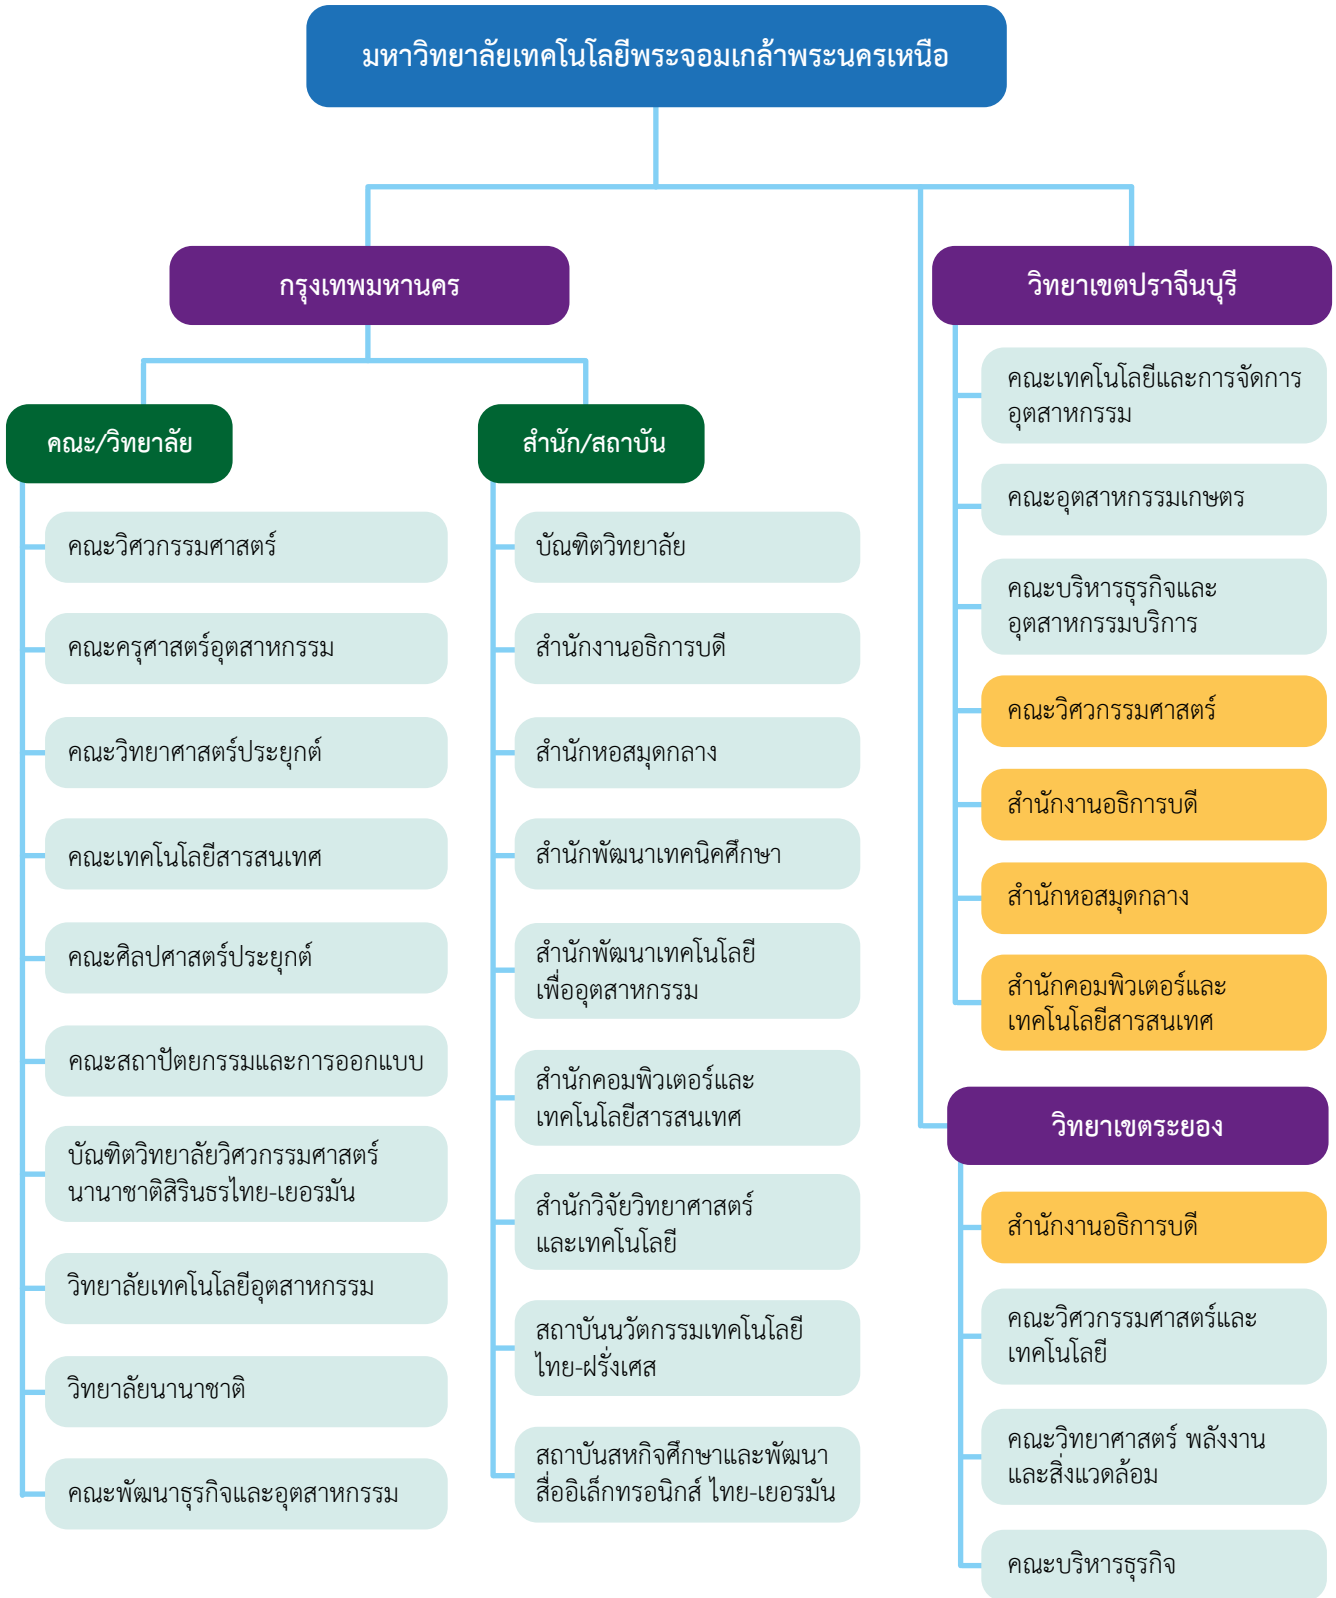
มหาวิทยาลัยเทคโนโลยีพระจอมเกล้าพระนครเหนือ

กรุงเทพมหานคร

คณะ/วิทยาลัย

คณะวิศวกรรมศาสตร์

คณะครุศาสตร์อุตสาหกรรม

คณะวิทยาศาสตร์ประยุกต์

คณะเทคโนโลยีสารสนเทศ

คณะศิลปศาสตร์ประยุกต์

คณะสถาปัตยกรรมและการออกแบบ

บัณฑิตวิทยาลัยวิศวกรรมศาสตร์นานาชาติสิรินธรไทย-เยอรมัน

วิทยาลัยเทคโนโลยีอุตสาหกรรม

วิทยาลัยนานาชาติ

คณะพัฒนาธุรกิจและอุตสาหกรรม

สำนัก/สถาบัน

บัณฑิตวิทยาลัย

สำนักงานอธิการบดี

สำนักหอสมุดกลาง

สำนักพัฒนาเทคนิคศึกษา

สำนักพัฒนาเทคโนโลยีเพื่ออุตสาหกรรม

สำนักคอมพิวเตอร์และเทคโนโลยีสารสนเทศ

สำนักวิจัยวิทยาศาสตร์และเทคโนโลยี

สถาบันนวัตกรรมเทคโนโลยีไทย-ฝรั่งเศส

สถาบันสหกิจศึกษาและพัฒนาสื่ออิเล็กทรอนิกส์ ไทย-เยอรมัน

วิทยาเขตปราจีนบุรี

คณะเทคโนโลยีและการจัดการอุตสาหกรรม

คณะอุตสาหกรรมเกษตร

คณะบริหารธุรกิจและอุตสาหกรรมบริการ

คณะวิศวกรรมศาสตร์

สำนักงานอธิการบดี

สำนักหอสมุดกลาง

สำนักคอมพิวเตอร์และเทคโนโลยีสารสนเทศ

วิทยาเขตระยอง

สำนักงานอธิการบดี

คณะวิศวกรรมศาสตร์และเทคโนโลยี

คณะวิทยาศาสตร์ พลังงานและสิ่งแวดล้อม

คณะบริหารธุรกิจ